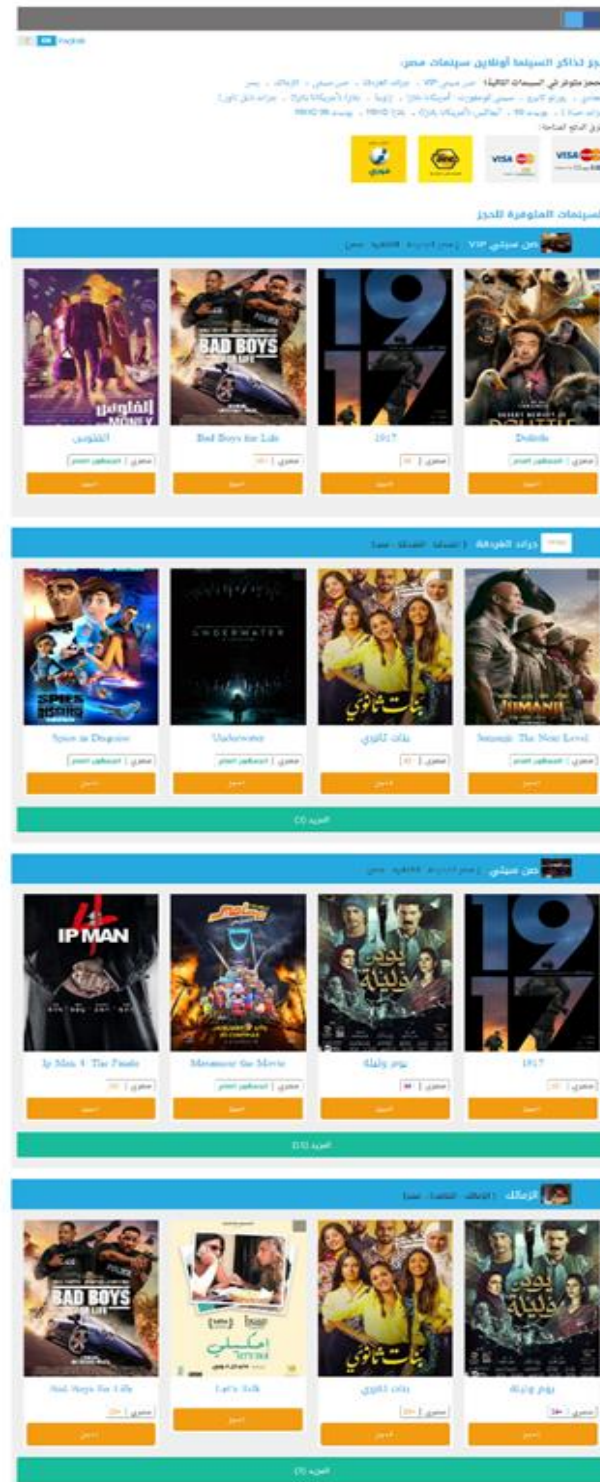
EN English

حجز تذاكر السينما أونلاين سينمات مصر

السينمات المتوفرة للحجز

صن سيتي VIP

الفلوس
BAD BOYS FOR LIFE
Bad Boys for Life
1917
1917
DOLITTLE
Dolittle

دولار الغردقة

SPIES IN DISGUISE
Spies in Disguise
UNDERWATER
Underwater
بنات ثانوي
بنات ثانوي
JUMANJI
Jumanji: The Next Level

المزيد

صن سيتي

IP MAN 4
Ip Man 4: The Finale
Mosasaur the Movie
يوم وليلة
يوم وليلة
1917
1917

المزيد

الزمالك

BAD BOYS FOR LIFE
Bad Boys for Life
امسكلي
Let's Talk
بنات ثانوي
بنات ثانوي
يوم وليلة
يوم وليلة

المزيد